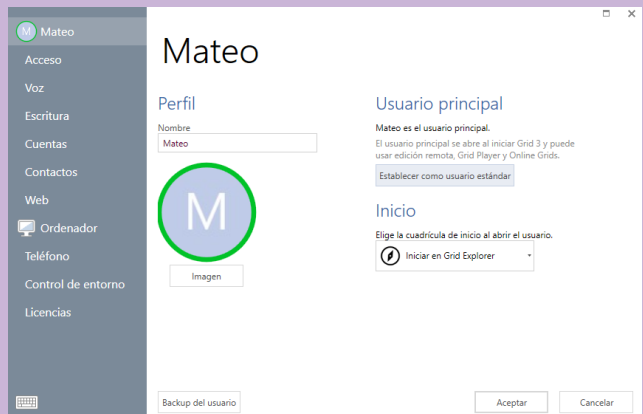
M Mateo
Acceso
Voz
Escritura
Cuentas
Contactos
Web
Ordenador
Teléfono
Control de entorno
Licencias

Mateo

Perfil
Nombre
Mateo
M
Imagen

Usuario principal
Mateo es el usuario principal.
El usuario principal se abre al iniciar Grid 3 y puede usar edición remota, Grid Player y Online Grids.
Establecer como usuario estándar

Inicio
Elige la cuadrícula de inicio al abrir el usuario.
Iniciar en Grid Explorer

Backup del usuario
Aceptar
Cancelar